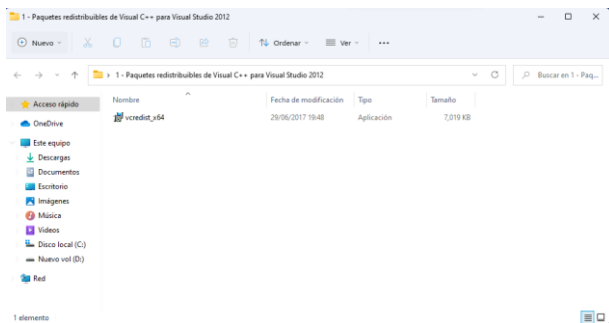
1 - Paquetes redistribuibles de Visual C++ para Visual Studio 2012

Nuevo

Ordenar

Ver

...

1 - Paquetes redistribuibles de Visual C++ para Visual Studio 2012

Buscar en 1 - Paq...

Acceso rápido

OneDrive

Este equipo

Descargas

Documentos

Escritorio

Imágenes

Música

Videos

Disco local (C:)

Nuevo vol (D:)

Red

| Nombre | Fecha de modificación | Tipo | Tamaño |
|---|---|---|---|
| vcredist_x64 | 29/06/2017 19:48 | Aplicación | 7,019 KB |

1 elemento